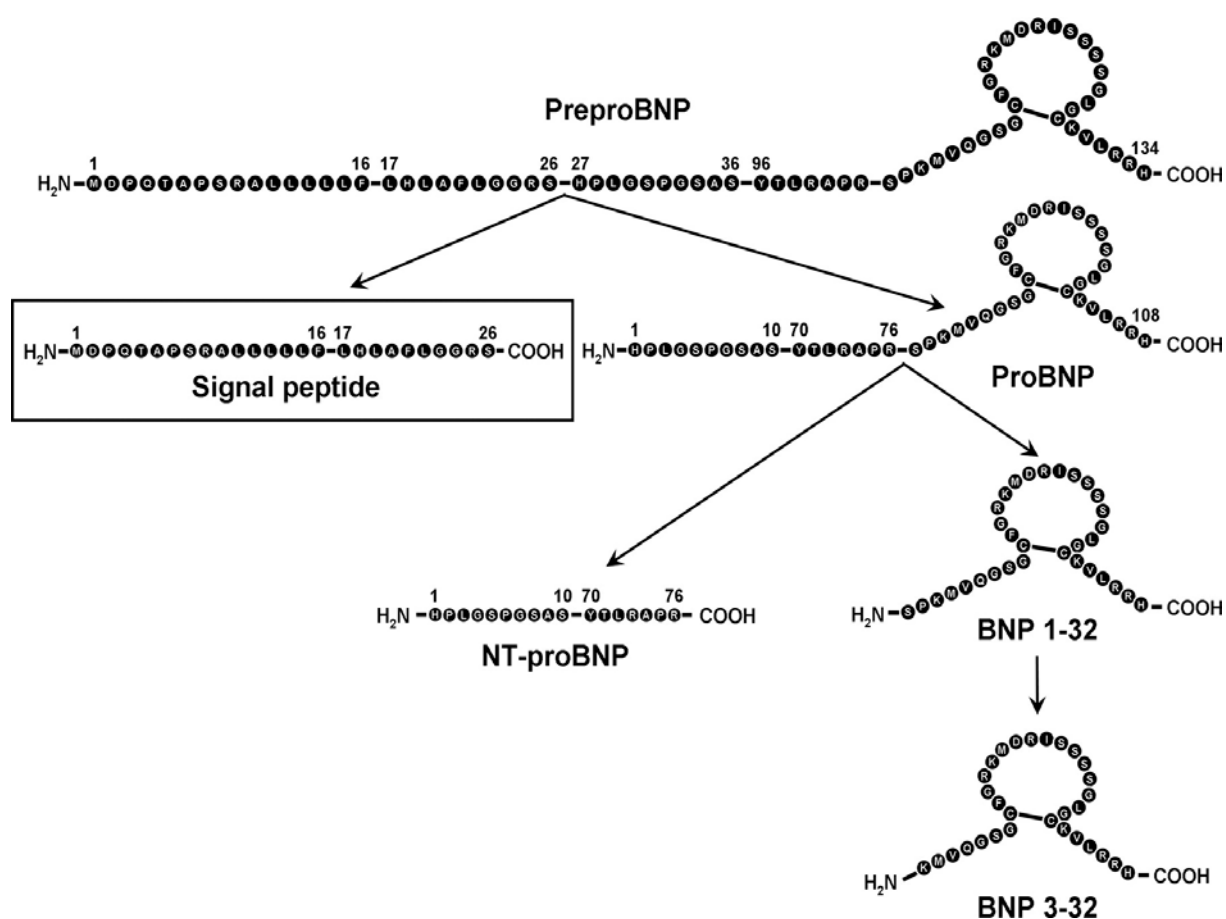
PreproBNP

H$_2$N–MDPQTAPSRALLLLLLF–LHLAFLGGRS–HPLGSPGSAS–YTLRAPR–SPKMVQGSGCFGRKMDRISSSSGLGCKVLRRH–COOH
1 16 17 26 27 36 96 134

H$_2$N–MDPQTAPSRALLLLLLF–LHLAFLGGRS–COOH
1 16 17 26
Signal peptide

H$_2$N–HPLGSPGSAS–YTLRAPR–SPKMVQGSGCFGRKMDRISSSSGLGCKVLRRH–COOH
1 10 70 76 108
ProBNP

H$_2$N–HPLGSPGSAS–YTLRAPR–COOH
1 10 70 76
NT-proBNP

H$_2$N–SPKMVQGSGCFGRKMDRISSSSGLGCKVLRRH–COOH
BNP 1-32

H$_2$N–KMVQGSGCFGRKMDRISSSSGLGCKVLRRH–COOH
BNP 3-32